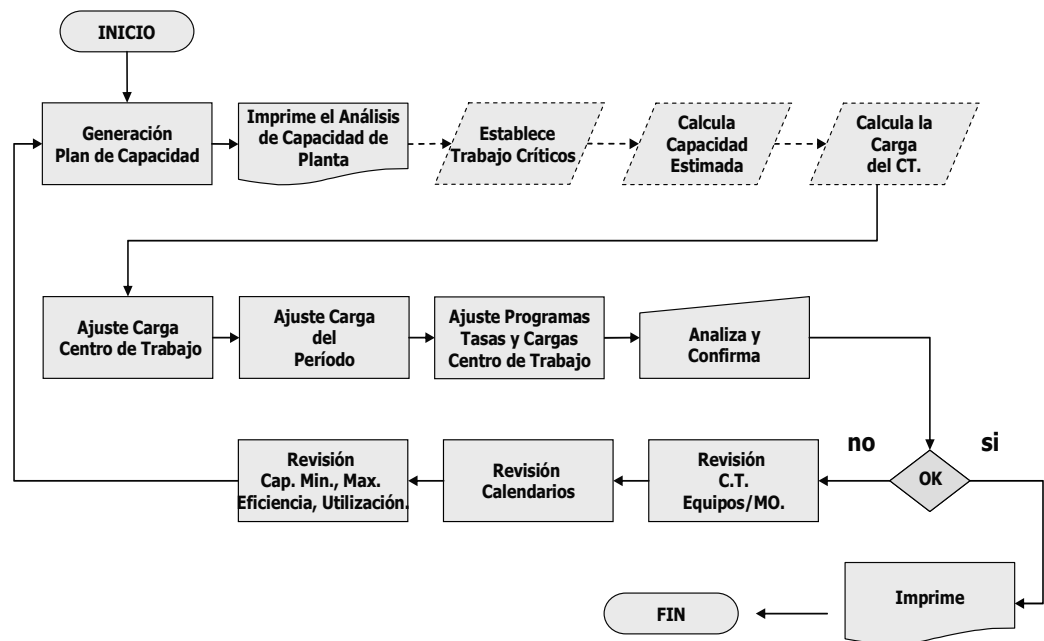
INICIO

Generación Plan de Capacidad

Imprime el Análisis de Capacidad de Planta

Establece Trabajo Críticos

Calcula Capacidad Estimada

Calcula la Carga del CT.

Ajuste Carga Centro de Trabajo

Ajuste Carga del Período

Ajuste Programas Tasas y Cargas Centro de Trabajo

Analiza y Confirma

no

si

OK

Revisión C.T. Equipos/MO.

Revisión Calendarios

Revisión Cap. Min., Max. Eficiencia, Utilización.

Imprime

FIN